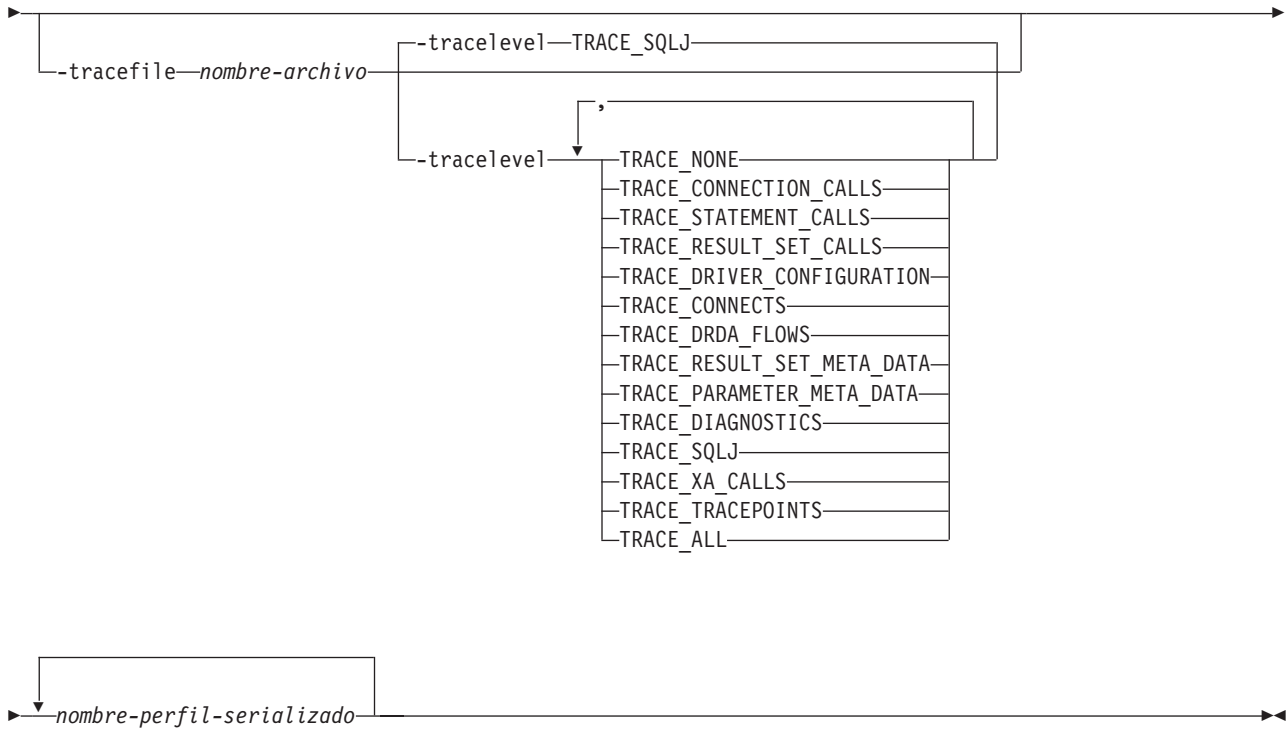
-tracefile nombre-archivo -tracelevel TRACE_SQLJ

-tracelevel ,

TRACE_NONE
TRACE_CONNECTION_CALLS
TRACE_STATEMENT_CALLS
TRACE_RESULT_SET_CALLS
TRACE_DRIVER_CONFIGURATION
TRACE_CONNECTS
TRACE_DRDA_FLOWS
TRACE_RESULT_SET_META_DATA
TRACE_PARAMETER_META_DATA
TRACE_DIAGNOSTICS
TRACE_SQLJ
TRACE_XA_CALLS
TRACE_TRACEPOINTS
TRACE_ALL

nombre-perfil-serializado